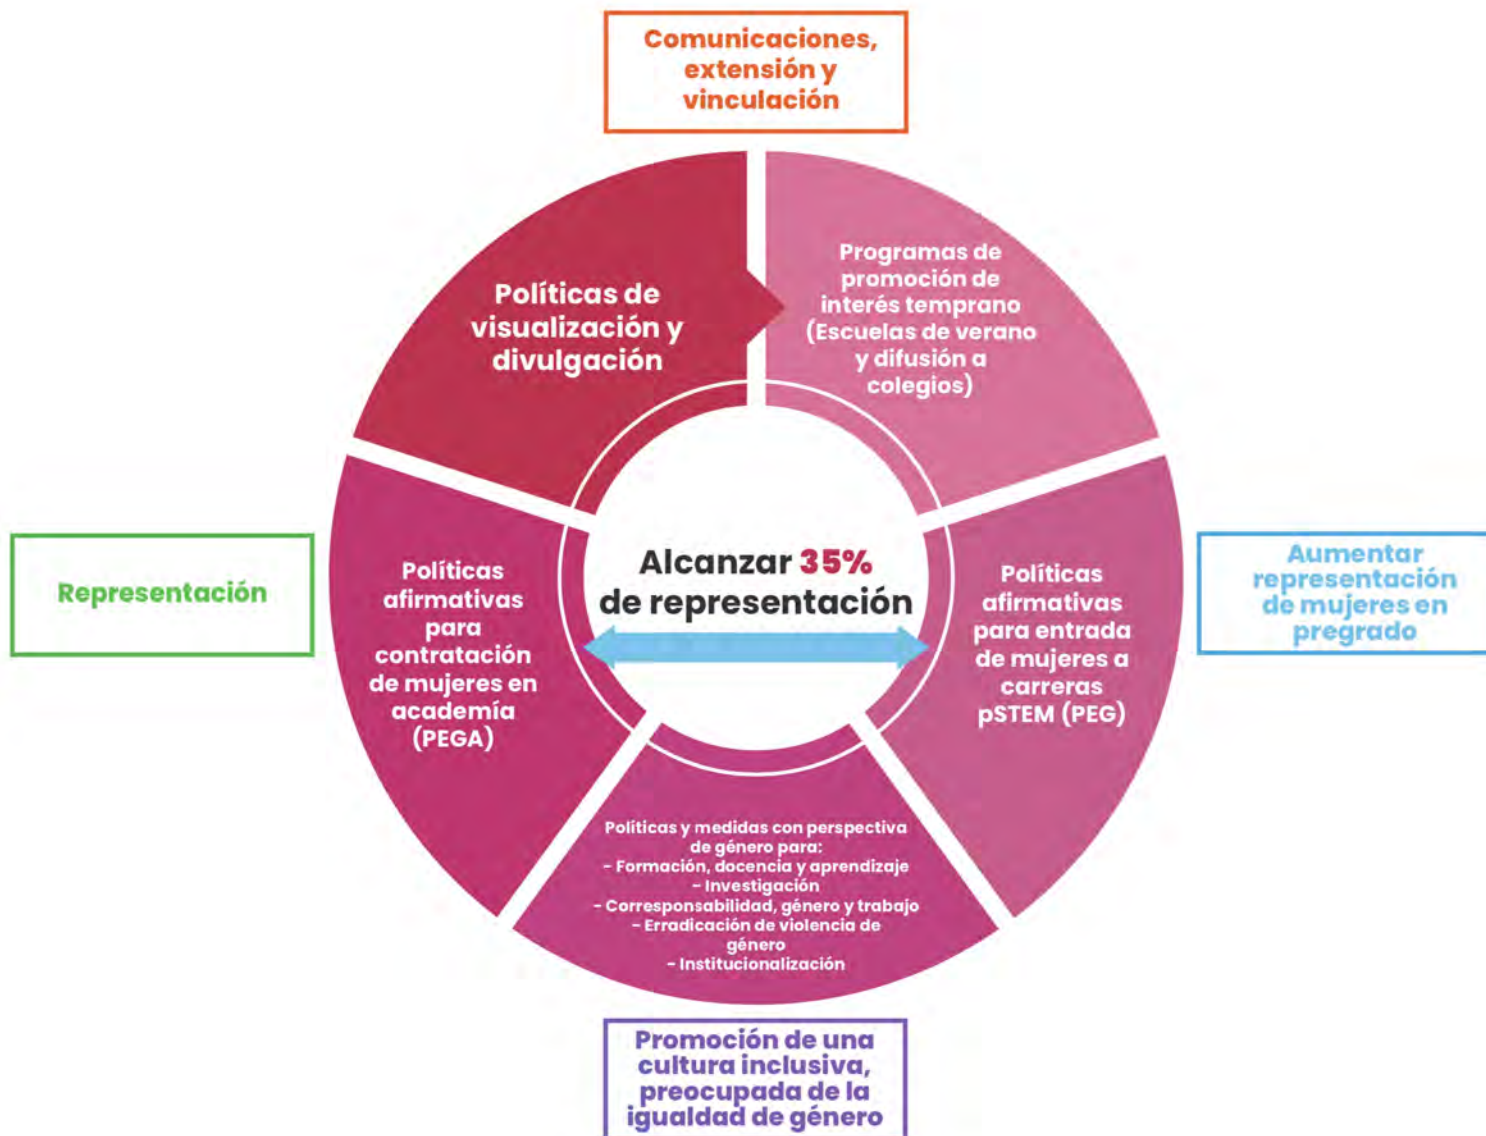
Comunicaciones, extensión y vinculación

Políticas de visualización y divulgación

Programas de promoción de interés temprano (Escuelas de verano y difusión a colegios)

Representación

Políticas afirmativas para contratación de mujeres en academía (PEGA)

Alcanzar 35% de representación

Políticas afirmativas para entrada de mujeres a carreras pSTEM (PEG)

Aumentar representación de mujeres en pregrado

Políticas y medidas con perspectiva de género para:
- Formación, docencia y aprendizaje
- Investigación
- Corresponsabilidad, género y trabajo
- Erradicación de violencia de género
- Institucionalización

Promoción de una cultura inclusiva, preocupada de la igualdad de género